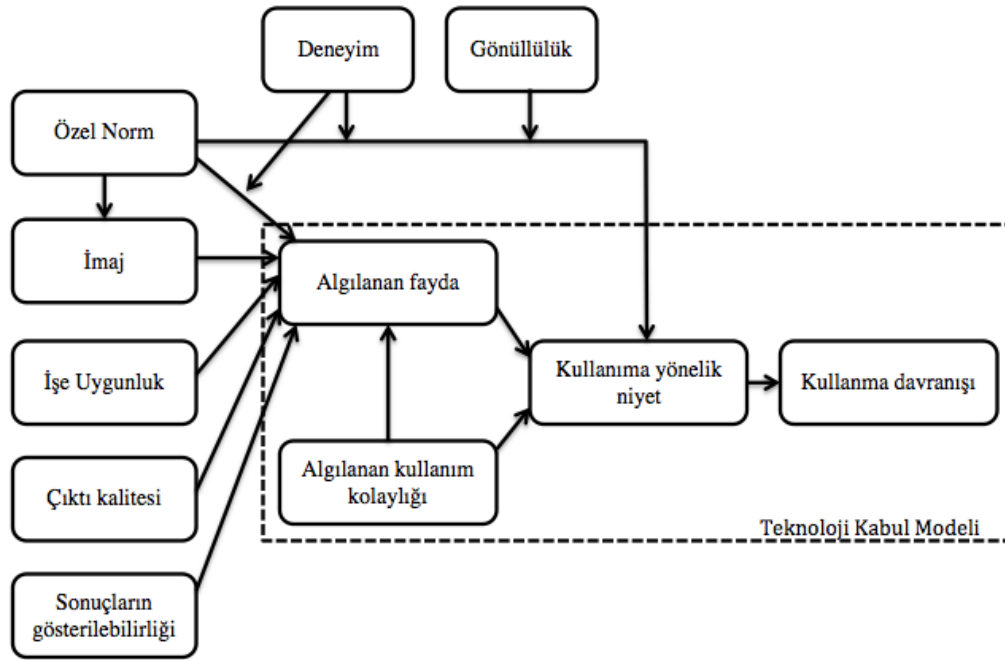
Deneyim

Gönüllülük

Özel Norm

İmaj

Algılanan fayda

İşe Uygunluk

Kullanıma yönelik niyet

Kullanma davranışı

Algılanan kullanım kolaylığı

Çıktı kalitesi

Teknoloji Kabul Modeli

Sonuçların gösterilebilirliği